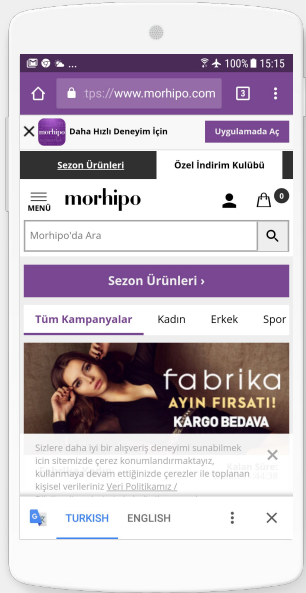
100% 15:15

tps://www.morhipo.com

3

morhipo Daha Hızlı Deneyim İçin

Uygulamada Aç

Sezon Ürünleri

Özel İndirim Kulübü

MENÜ

morhipo

0

Morhipo'da Ara

Sezon Ürünleri ›

Tüm Kampanyalar

Kadın

Erkek

Spor

fabrika

AYIN FIRSATI!

KARGO BEDAVA

Sizlere daha iyi bir alışveriş deneyimi sunabilmek için sitemizde çerez konumlandırmaktayız, kullanmaya devam ettiğinizde çerezler ile toplanan kişisel verileriniz Veri Politikamız /

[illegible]

TURKISH

ENGLISH